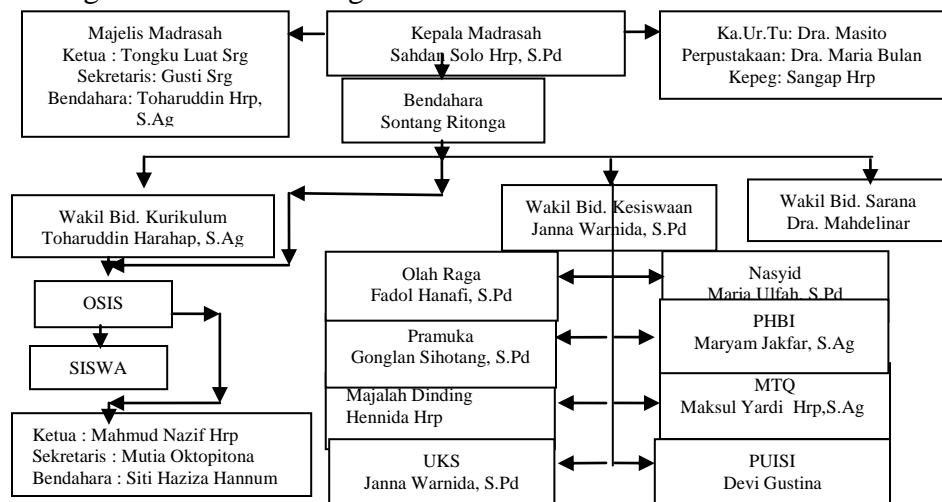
Majelis Madrasah
Ketua : Tongku Luat Srg
Sekretaris: Gusti Srg
Bendahara: Toharuddin Hrp, S.Ag

Kepala Madrasah
Sahdan Solo Hrp, S.Pd

Ka.Ur.Tu: Dra. Masito
Perpustakaan: Dra. Maria Bulan
Kepeg: Sangap Hrp

Bendahara
Sontang Ritonga

Wakil Bid. Kurikulum
Toharuddin Harahap, S.Ag

Wakil Bid. Kesiswaan
Janna Warnida, S.Pd

Wakil Bid. Sarana
Dra. Mahdelinar

OSIS

SISWA

Ketua : Mahmud Nazif Hrp
Sekretaris : Mutia Oktopitona
Bendahara : Siti Haziza Hannum

Olah Raga
Fadol Hanafi, S.Pd

Nasyid
Maria Ulfah, S.Pd

Pramuka
Gonglan Sihotang, S.Pd

PHBI
Maryam Jakfar, S.Ag

Majalah Dinding
Hennida Hrp

MTQ
Maksul Yardi Hrp,S.Ag

UKS
Janna Warnida, S.Pd

PUISI
Devi Gustina